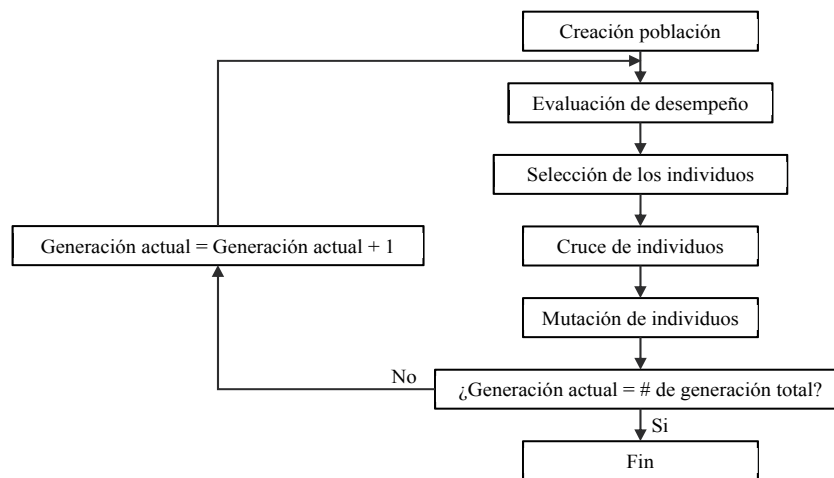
Creación población

Evaluación de desempeño

Selección de los individuos

Generación actual = Generación actual + 1

Cruce de individuos

Mutación de individuos

No

¿Generación actual = # de generación total?

Si

Fin